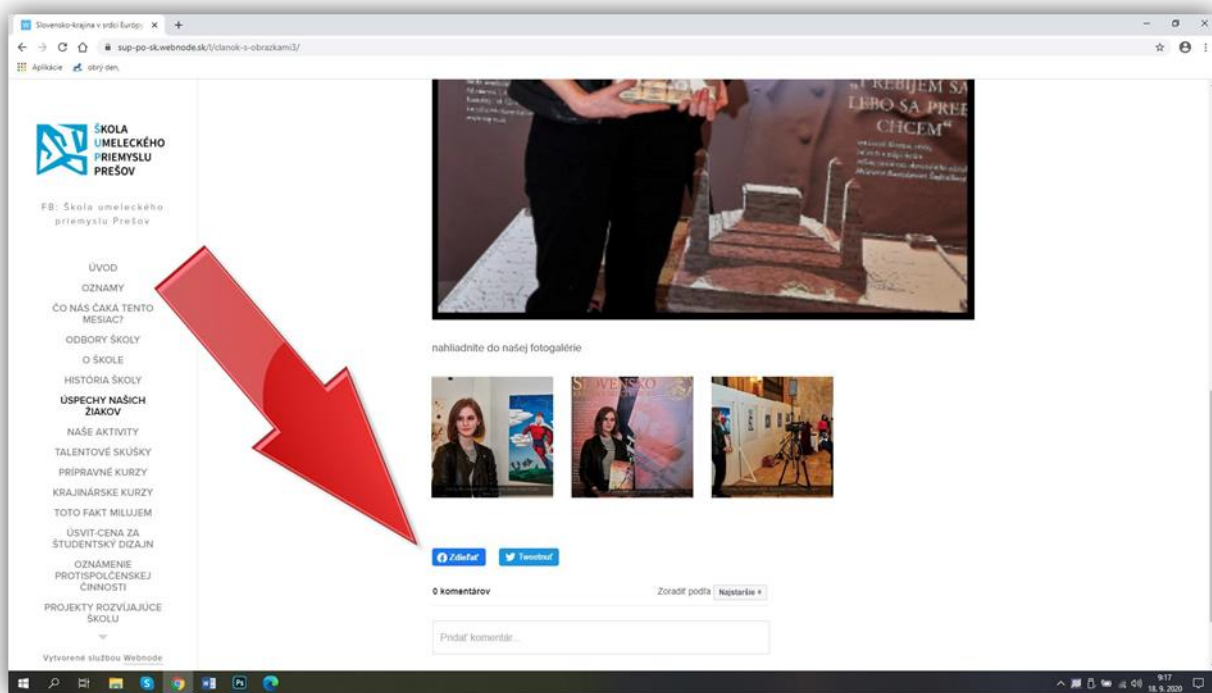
Slovensko-krajina v srdci Európy ×

sup-po-sk.webnode.sk/l/clanok-s-obrazkami3/

Aplikácie obrý deň

ŠKOLA UMELECKÉHO PRIEMYSLU PREŠOV

FB: Škola umeleckého priemyslu Prešov

ÚVOD
OZNAMY
ČO NÁS ČAKÁ TENTO MESIAC?
ODBORY ŠKOLY
O ŠKOLE
HISTÓRIA ŠKOLY
ÚSPECHY NAŠICH ŽIAKOV
NAŠE AKTIVITY
TALENTOVÉ SKÚŠKY
PRÍPRAVNÉ KURZY
KRAJINÁRSKE KURZY
TOTO FAKT MILUJEM
ÚSVIT-CENA ZA ŠTUDENTSKÝ DIZAJN
OZNÁMENIE PROTISPOLČENSKEJ ČINNOSTI
PROJEKTY ROZVÍJAJÚCE ŠKOLU

Vytvorené službou Webnode

„PREBIJEM SA LEBO SA PREB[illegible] CHCEM"

nahliadnite do našej fotogalérie

SLOVENSKO

Zdieľať
Tweetnuť

0 komentárov
Zoradiť podľa Najstaršie

Pridať komentár...

9:17
18. 9. 2020